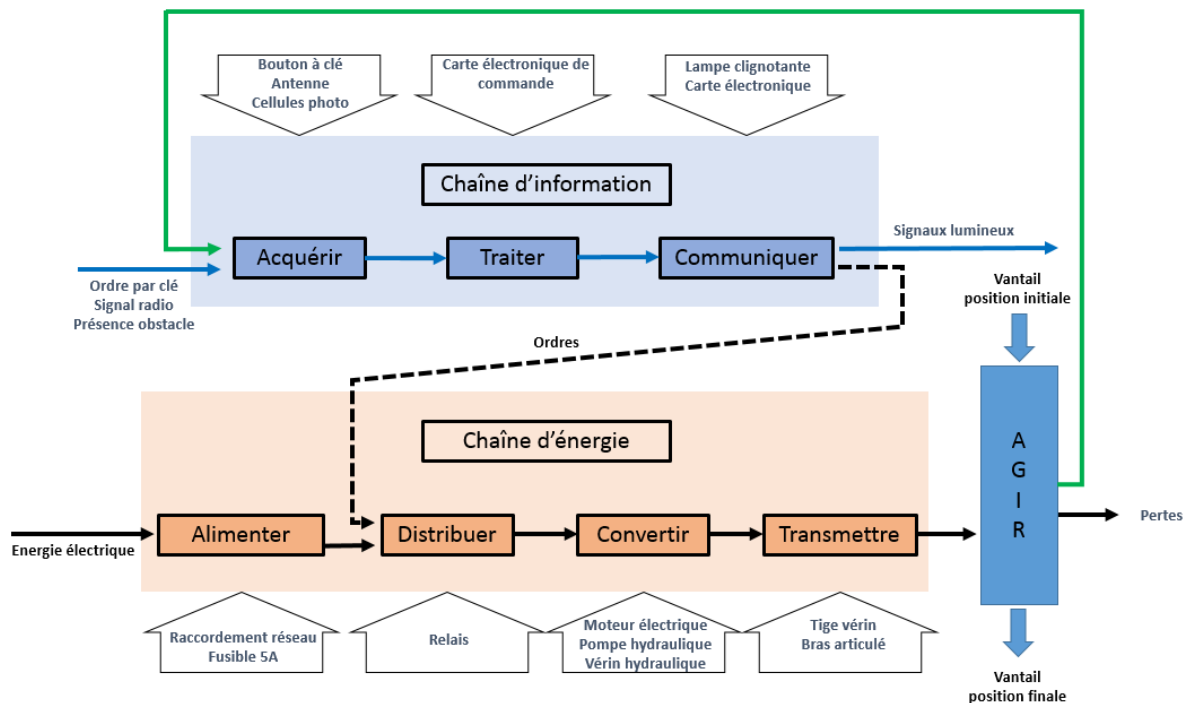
Bouton à clé
Antenne
Cellules photo

Carte électronique de commande

Lampe clignotante
Carte électronique

Chaîne d'information

Acquérir

Traiter

Communiquer

Signaux lumineux

Ordre par clé
Signal radio
Présence obstacle

Vantail position initiale

Ordres

Chaîne d'énergie

A
G
I
R

Energie électrique

Alimenter

Distribuer

Convertir

Transmettre

Pertes

Raccordement réseau
Fusible 5A

Relais

Moteur électrique
Pompe hydraulique
Vérin hydraulique

Tige vérin
Bras articulé

Vantail position finale